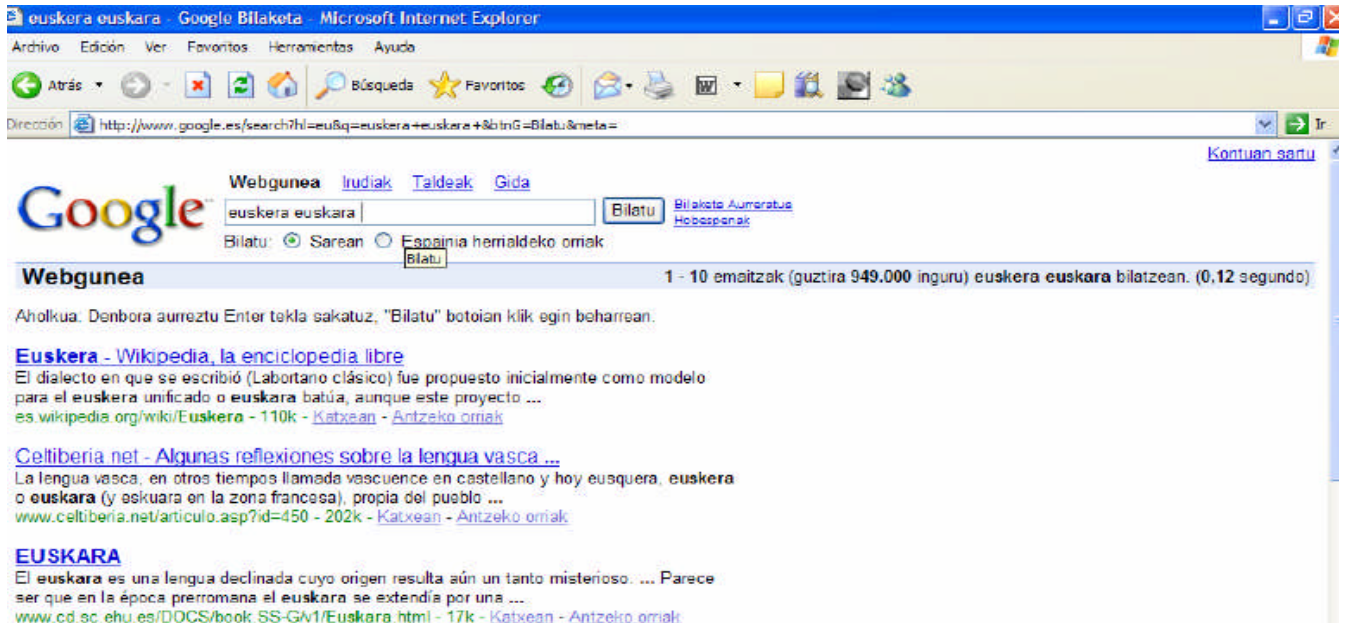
euskera euskara - Google Bilaketa - Microsoft Internet Explorer

Archivo Edición Ver Favoritos Herramientas Ayuda

Atrás Búsqueda Favoritos

Dirección http://www.google.es/search?hl=eu&q=euskera+euskara+&btnG=Bilatu&meta= Ir

Kontuan sartu

Google

Webgunea Irudiak Taldeak Gida

euskera euskara

Bilatu

Bilaketa Aurreratua
Hobespenak

Bilatu: Sarean Espainia herrialdeko orriak

Bilatu

Webgunea

1 - 10 emaitzak (guztira 949.000 inguru) euskera euskara bilatzean. (0,12 segundo)

Aholkua: Denbora aurreztu Enter tekla sakatuz, "Bilatu" botoian klik egin beharrean.

Euskera - Wikipedia, la enciclopedia libre
El dialecto en que se escribió (Labortano clásico) fue propuesto inicialmente como modelo para el euskera unificado o euskara batúa, aunque este proyecto ...
es.wikipedia.org/wiki/Euskera - 110k - Katxean - Antzeko orriak

Celtiberia net - Algunas reflexiones sobre la lengua vasca ...
La lengua vasca, en otros tiempos llamada vascuence en castellano y hoy eusquera, euskera o euskara (y eskuara en la zona francesa), propia del pueblo ...
www.celtiberia.net/articulo.asp?id=450 - 202k - Katxean - Antzeko orriak

EUSKARA
El euskara es una lengua declinada cuyo origen resulta aún un tanto misterioso. ... Parece ser que en la época prerromana el euskara se extendía por una ...
www.cd.sc.ehu.es/DOCS/book.SS-G/v1/Euskara.html - 17k - Katxean - Antzeko orriak